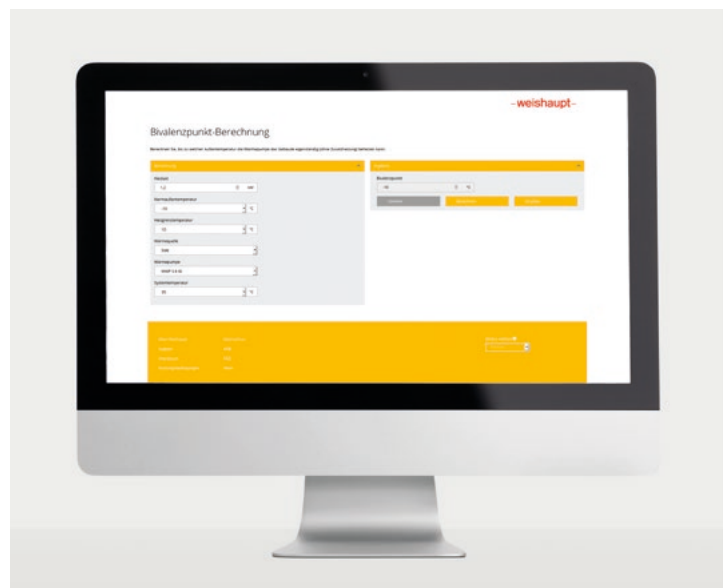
-weishaupt-

Bivalenzpunkt-Berechnung

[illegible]

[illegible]

Heizlast
1,2 kW

Normaußentemperatur
-10 °C

Heizgrenztemperatur
15 °C

Wärmequelle
Sole

Wärmepumpe
WWP S 6 ID

Systemtemperatur
35 °C

Ergebnis

Bivalenzpunkt
-10 °C

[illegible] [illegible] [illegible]

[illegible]